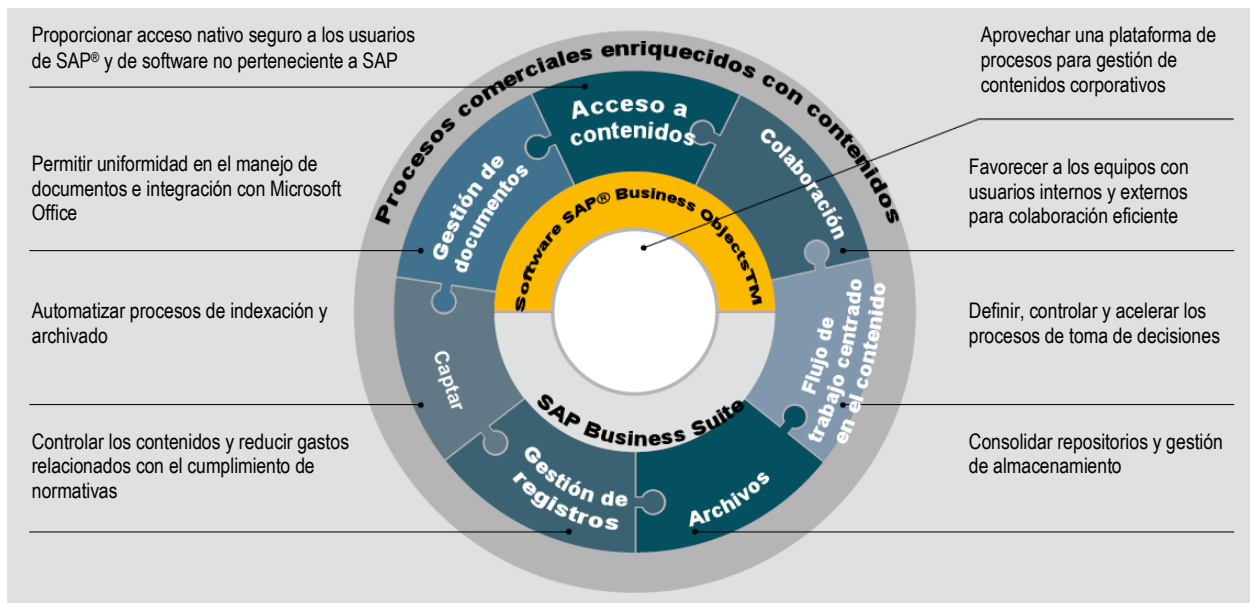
Proporcionar acceso nativo seguro a los usuarios de SAP® y de software no perteneciente a SAP

Permitir uniformidad en el manejo de documentos e integración con Microsoft Office

Automatizar procesos de indexación y archivado

Controlar los contenidos y reducir gastos relacionados con el cumplimiento de normativas

Aprovechar una plataforma de procesos para gestión de contenidos corporativos

Favorecer a los equipos con usuarios internos y externos para colaboración eficiente

Definir, controlar y acelerar los procesos de toma de decisiones

Consolidar repositorios y gestión de almacenamiento

Procesos comerciales enriquecidos con contenidos

Acceso a contenidos

Colaboración

Gestión de documentos

Software SAP® Business ObjectsTM

Flujo de trabajo centrado en el contenido

Captar

SAP Business Suite

Gestión de registros

Archivos